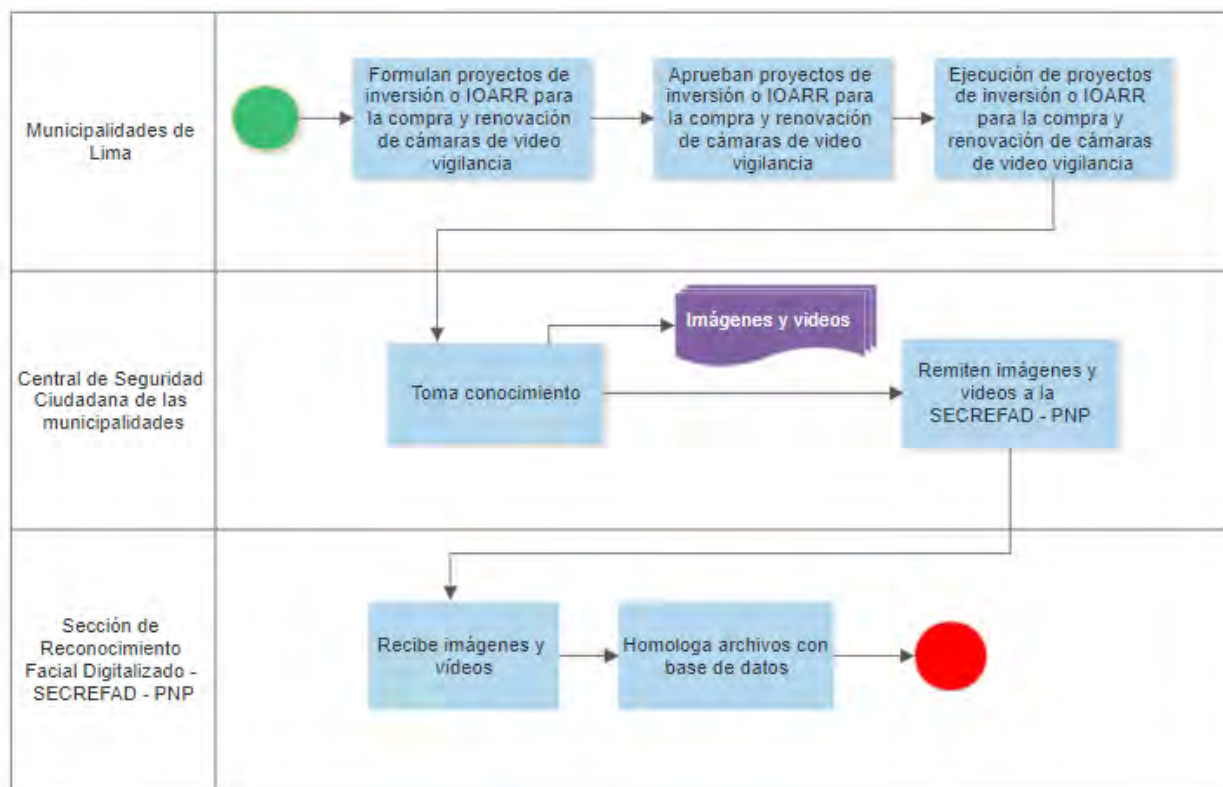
Municipalidades de Lima

Formulan proyectos de inversión o IOARR para la compra y renovación de cámaras de video vigilancia

Aprueban proyectos de inversión o IOARR para la compra y renovación de cámaras de video vigilancia

Ejecución de proyectos de inversión o IOARR para la compra y renovación de cámaras de video vigilancia

Central de Seguridad Ciudadana de las municipalidades

Imágenes y videos

Toma conocimiento

Remiten imágenes y videos a la SECREFAD - PNP

Sección de Reconocimiento Facial Digitalizado - SECREFAD - PNP

Recibe imágenes y vídeos

Homologa archivos con base de datos